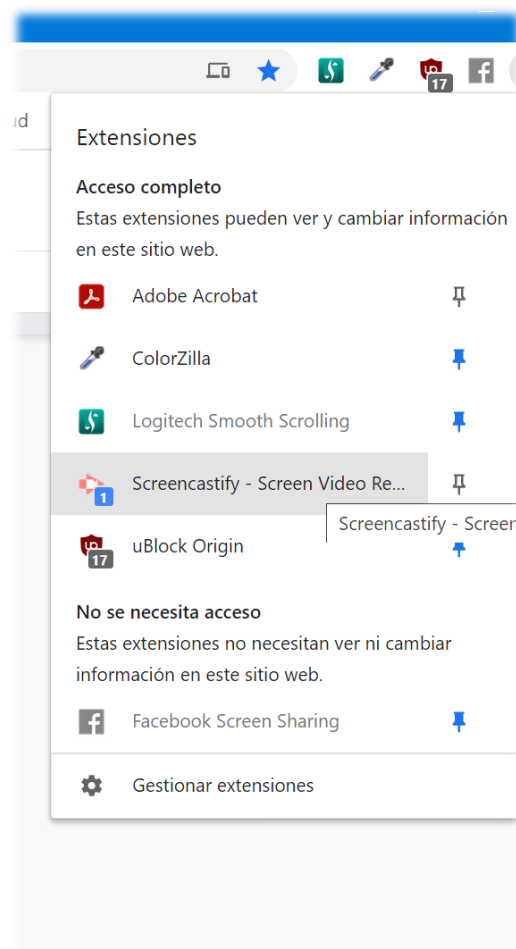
17

ud

Extensiones

Acceso completo
Estas extensiones pueden ver y cambiar información en este sitio web.

Adobe Acrobat

ColorZilla

Logitech Smooth Scrolling

1
Screencastify - Screen Video Re...

Screencastify - Screen

17
uBlock Origin

No se necesita acceso
Estas extensiones no necesitan ver ni cambiar información en este sitio web.

Facebook Screen Sharing

Gestionar extensiones